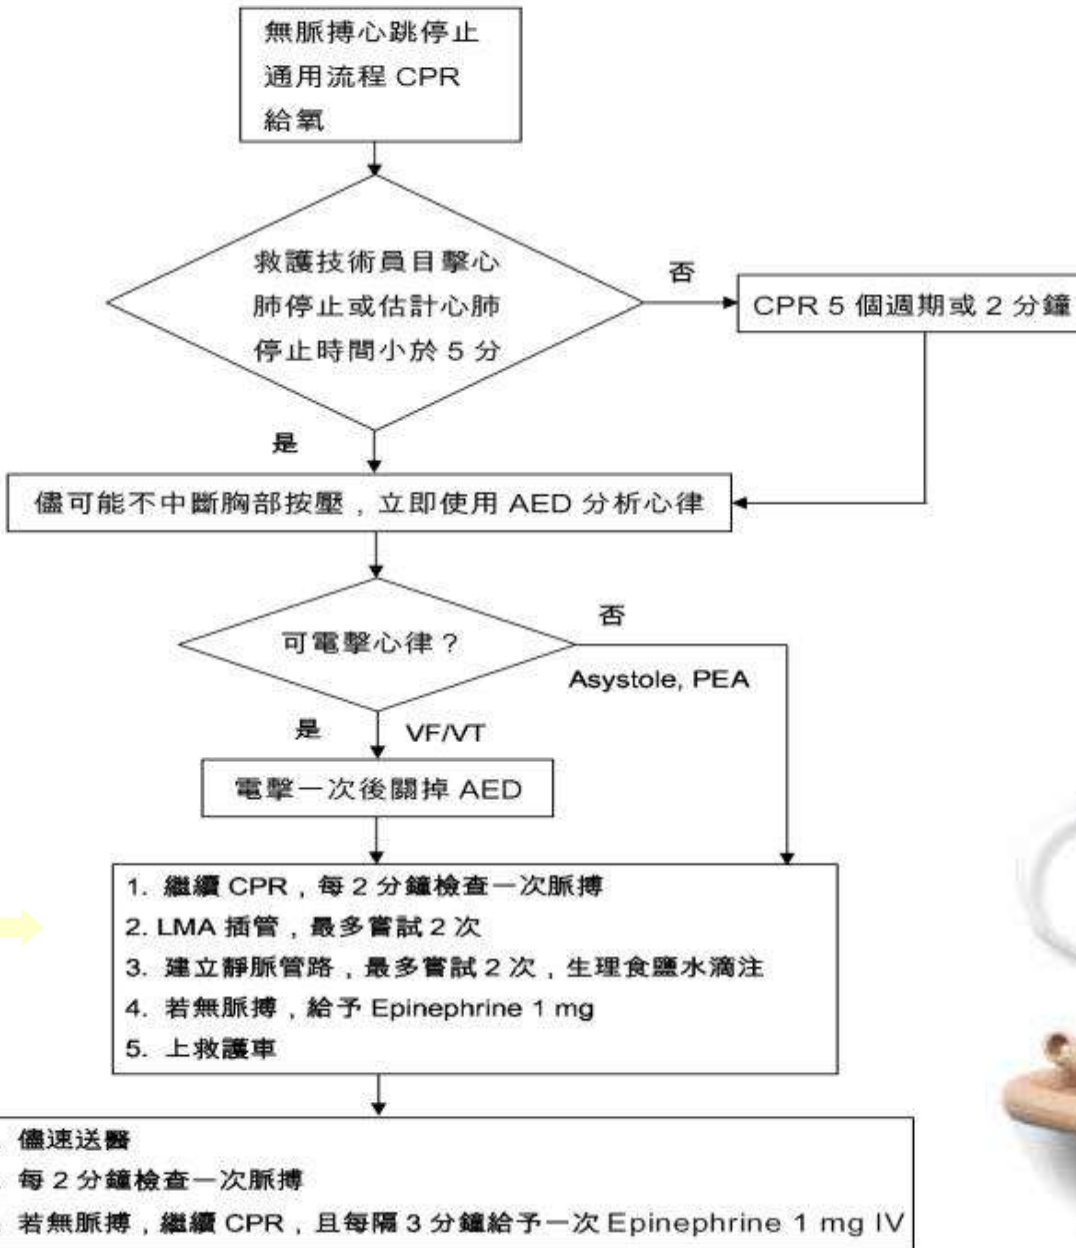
無脈搏心跳停止
通用流程 CPR
給氧

救護技術員目擊心肺停止或估計心肺停止時間小於 5 分

否

CPR 5 個週期或 2 分鐘

是

儘可能不中斷胸部按壓，立即使用 AED 分析心律

可電擊心律？

否

Asystole, PEA

是

VF/VT

電擊一次後關掉 AED

1. 繼續 CPR，每 2 分鐘檢查一次脈搏
2. LMA 插管，最多嘗試 2 次
3. 建立靜脈管路，最多嘗試 2 次，生理食鹽水滴注
4. 若無脈搏，給予 Epinephrine 1 mg
5. 上救護車

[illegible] 儘速送醫
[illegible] 每 2 分鐘檢查一次脈搏
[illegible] 若無脈搏，繼續 CPR，且每隔 3 分鐘給予一次 Epinephrine 1 mg IV